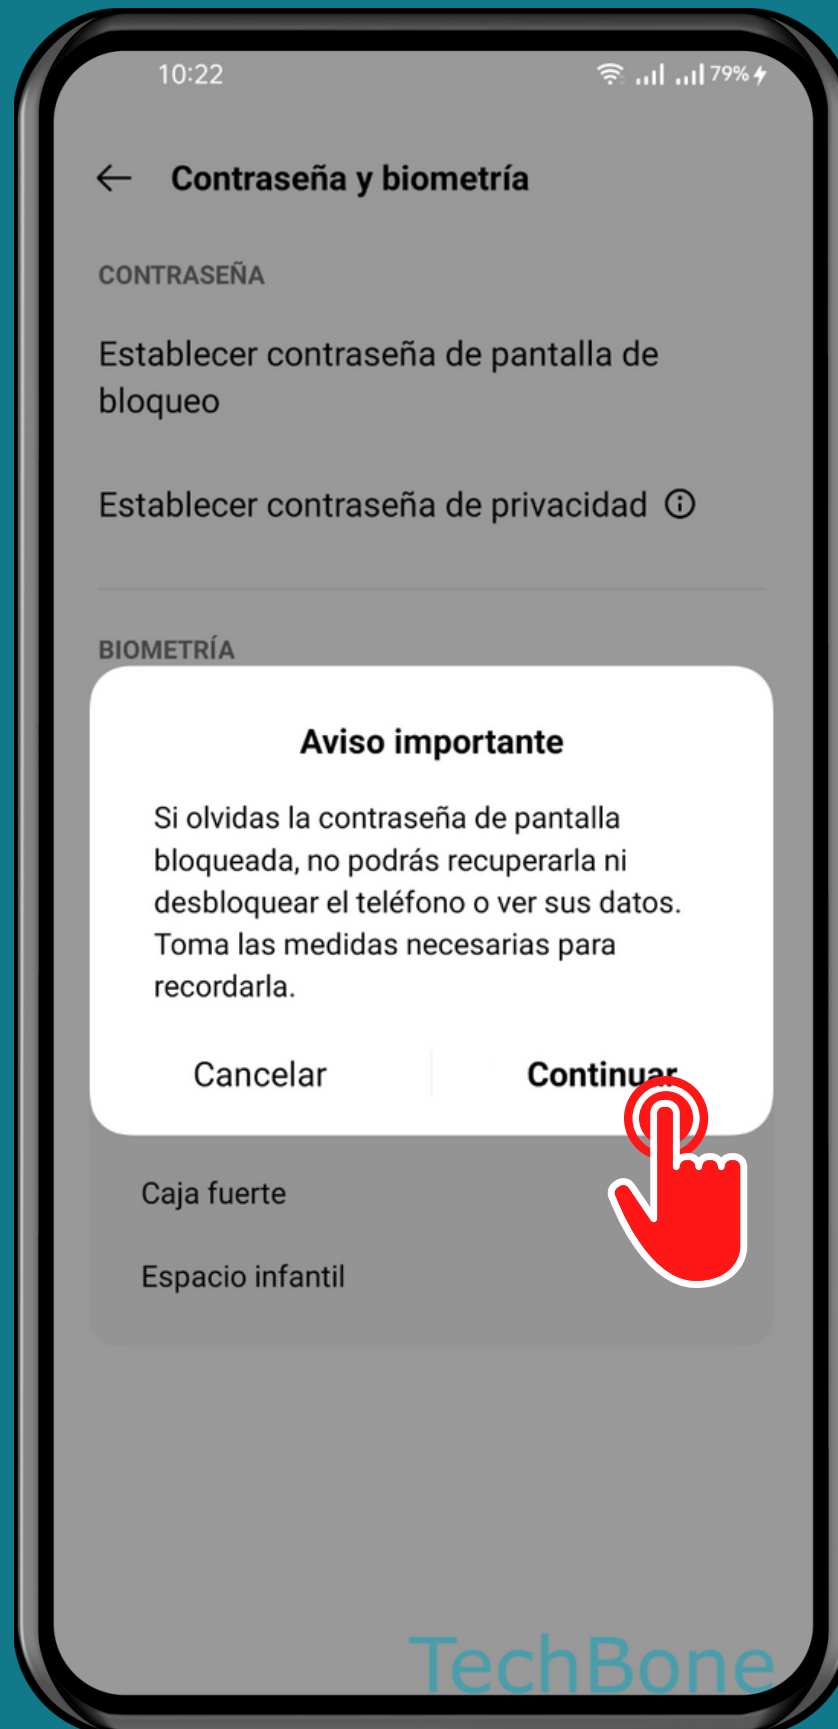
10:22

79%

Contraseña y biometría

CONTRASEÑA

Establecer contraseña de pantalla de bloqueo

Establecer contraseña de privacidad

BIOMETRÍA

Aviso importante

Si olvidas la contraseña de pantalla bloqueada, no podrás recuperarla ni desbloquear el teléfono o ver sus datos. Toma las medidas necesarias para recordarla.

Cancelar

Continuar

Caja fuerte

Espacio infantil

TechBone